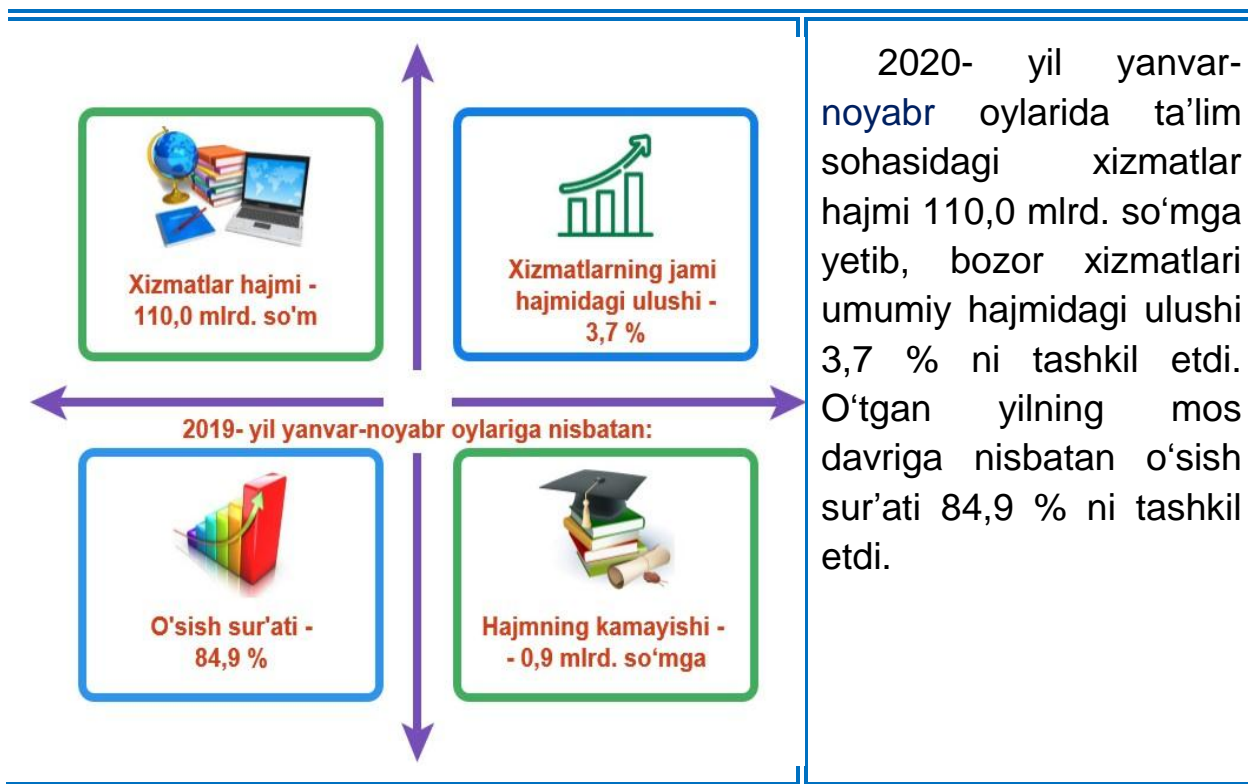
Xizmatlar hajmi - 110,0 mlrd. so'm

Xizmatlarning jami hajmidagi ulushi - 3,7 %

2019- yil yanvar-noyabr oylariga nisbatan:

O'sish sur'ati - 84,9 %

Hajmning kamayishi - - 0,9 mlrd. so‘mga

2020- yil yanvar-noyabr oylarida ta’lim sohasidagi xizmatlar hajmi 110,0 mlrd. so‘mga yetib, bozor xizmatlari umumiy hajmidagi ulushi 3,7 % ni tashkil etdi. O‘tgan yilning mos davriga nisbatan o‘sish sur’ati 84,9 % ni tashkil etdi.